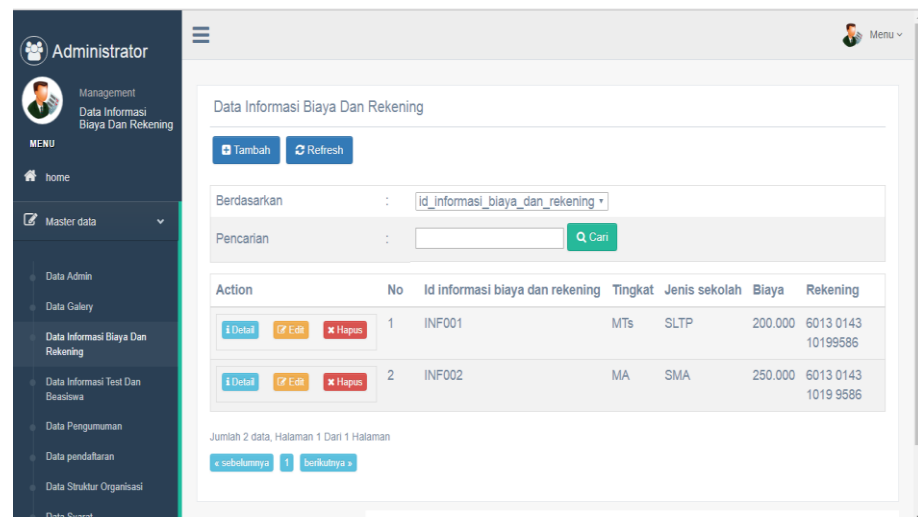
Administrator

Management
Data Informasi Biaya Dan Rekening

MENU

home

Master data

Data Admin

Data Galery

Data Informasi Biaya Dan Rekening

Data Informasi Test Dan Beasiswa

Data Pengumuman

Data pendaftaran

Data Struktur Organisasi

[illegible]

Menu

Data Informasi Biaya Dan Rekening

Tambah Refresh

Berdasarkan : id_informasi_biaya_dan_rekening

Pencarian : Cari

| Action | No | Id informasi biaya dan rekening | Tingkat | Jenis sekolah | Biaya | Rekening |
|---|---|---|---|---|---|---|
| Detail Edit Hapus | 1 | INF001 | MTs | SLTP | 200.000 | 6013 0143 10199586 |
| Detail Edit Hapus | 2 | INF002 | MA | SMA | 250.000 | 6013 0143 1019 9586 |

Jumlah 2 data, Halaman 1 Dari 1 Halaman

« sebelumnya 1 berikutnya »